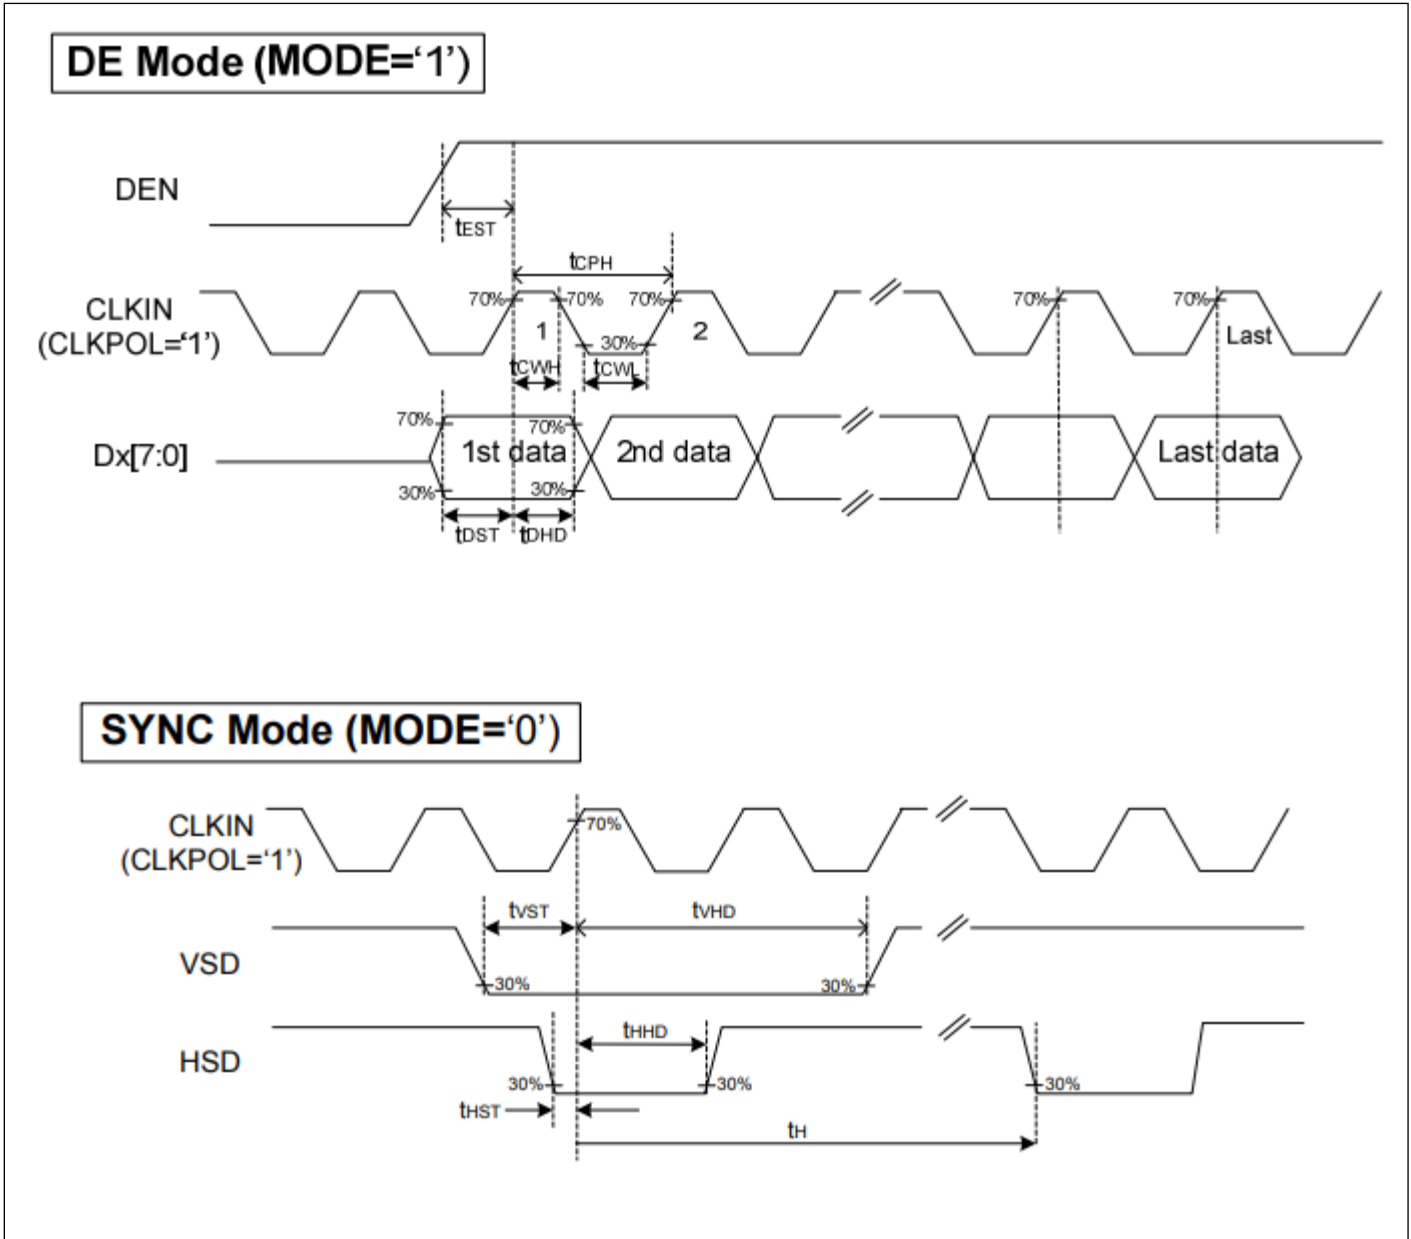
DE Mode (MODE='1')

DEN

$t_{EST}$

$t_{CPH}$

CLKIN (CLKPOL='1')

70%

70%

70%

1

2

30%

$t_{CWH}$

$t_{CWL}$

70%

70%

Last

Dx[7:0]

70%

70%

1st data

2nd data

Last data

30%

30%

$t_{DST}$

$t_{DHD}$

SYNC Mode (MODE='0')

CLKIN (CLKPOL='1')

70%

$t_{VST}$

$t_{VHD}$

VSD

30%

30%

$t_{HHD}$

HSD

30%

30%

30%

$t_{HST}$

$t_H$